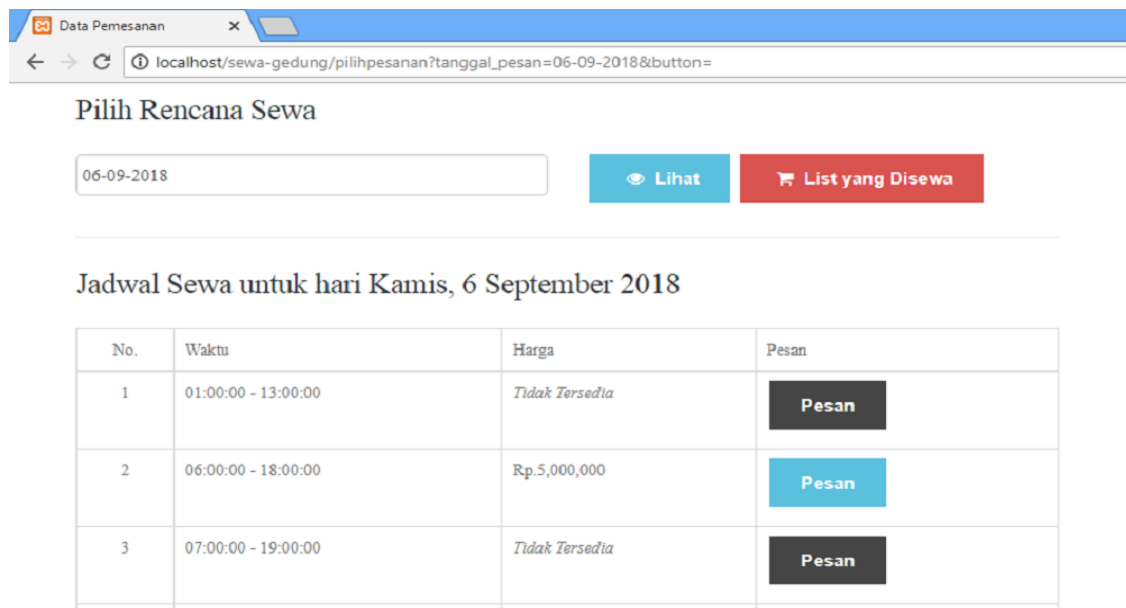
Data Pemesanan ×

localhost/sewa-gedung/pilihpesanan?tanggal_pesan=06-09-2018&button=

Pilih Rencana Sewa

06-09-2018

Lihat

List yang Disewa

Jadwal Sewa untuk hari Kamis, 6 September 2018

| No. | Waktu | Harga | Pesan |
|---|---|---|---|
| 1 | 01:00:00 - 13:00:00 | *Tidak Tersedia* | Pesan |
| 2 | 06:00:00 - 18:00:00 | Rp.5,000,000 | Pesan |
| 3 | 07:00:00 - 19:00:00 | *Tidak Tersedia* | Pesan |